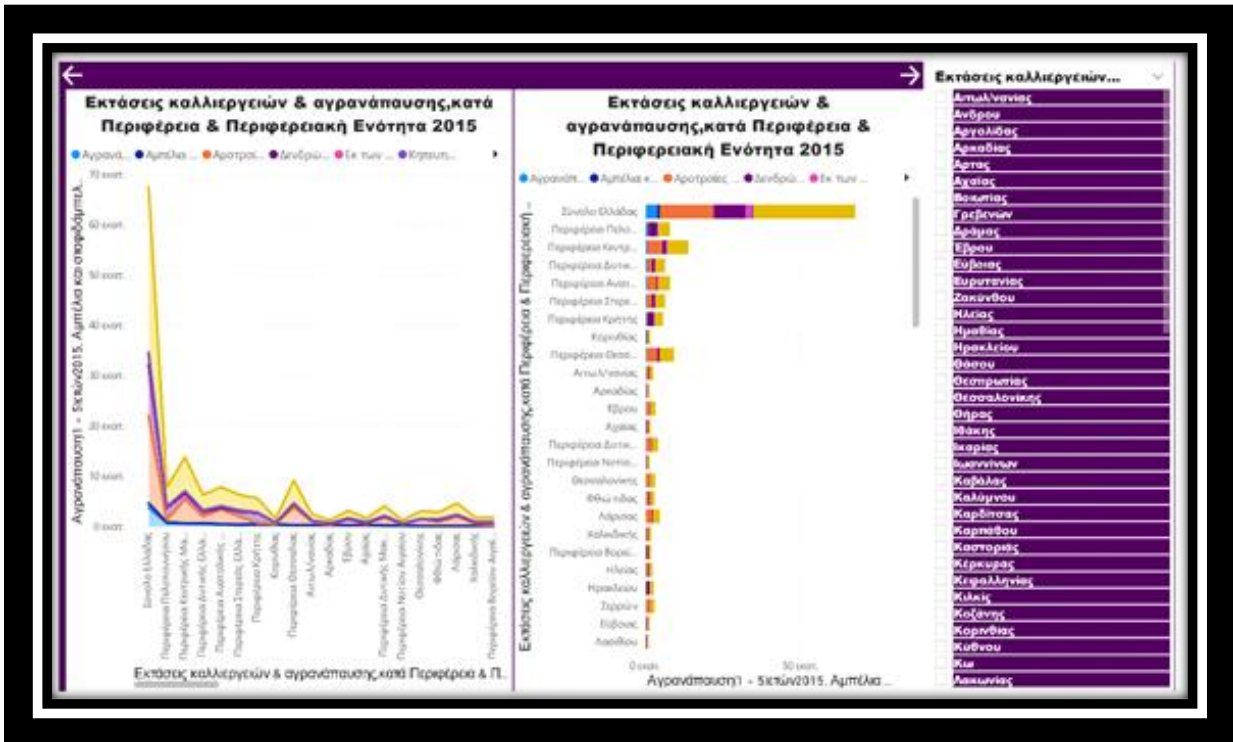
Εκτάσεις καλλιεργειών & αγρανάπαυσης,κατά Περιφέρεια & Περιφερειακή Ενότητα 2015

● Αγρανά... ● Αμπέλια... ● Αροτραί... ● Δενδρώ... ● Εκ των ... ● Κηπευτ...

70 εκατ.
60 εκατ.
50 εκατ.
40 εκατ.
30 εκατ.
20 εκατ.
10 εκατ.
0 εκατ.

Αγρανάπαυση1 - 5ετών2015, Αμπέλια και σταφιδάμπελ...

Σύνολο Ελλάδας
Περιφέρεια Πελοποννήσου
Περιφέρεια Κεντρικής Μα...
Περιφέρεια Δυτικής Ελλά...
Περιφέρεια Ανατολικής...
Περιφέρεια Στερεάς Ελλά...
Περιφέρεια Κρήτης
Κερκύρας
Περιφέρεια Θεσσαλίας
Αιτωλ/νανίας
Αρκαδίας
Έβρου
Αχαΐας
Περιφέρεια Δυτικής Μα...
Περιφέρεια Νοτίου Αιγαίου
Θεσσαλονίκης
Φθιώτιδας
Λάρισας
Χαλκιδικής
Περιφέρεια Βορείου Αιγαί...

Εκτάσεις καλλιεργειών & αγρανάπαυσης,κατά Περιφέρεια & Π...

Εκτάσεις καλλιεργειών & αγρανάπαυσης,κατά Περιφέρεια & Περιφερειακή Ενότητα 2015

● Αγρανάπ... ● Αμπέλια κ... ● Αροτραίες ... ● Δενδρώ... ● Εκ των ...

Εκτάσεις καλλιεργειών & αγρανάπαυσης,κατά Περιφέρεια & Περιφερειακή...

Σύνολο Ελλάδας
Περιφέρεια Πελο...
Περιφέρεια Κεντρ...
Περιφέρεια Δυτικ...
Περιφέρεια Ανατ...
Περιφέρεια Στερ...
Περιφέρεια Κρήτης
Κερκύρας
Περιφέρεια Θεσσ...
Αιτωλ/νανίας
Αρκαδίας
Έβρου
Αχαΐας
Περιφέρεια Δυτικ...
Περιφέρεια Νοτίο...
Θεσσαλονίκης
Φθιώτιδας
Λάρισας
Χαλκιδικής
Περιφέρεια Βορεί...
Ηλείας
Ηρακλείου
Σερρών
Εύβοιας
Λασιθίου

0 εκατ.
50 εκατ.

Αγρανάπαυση1 - 5ετών2015, Αμπέλια ...

Εκτάσεις καλλιεργειών...

Αιτωλ/νανίας
Ανδρου
Αργολίδας
Αρκαδίας
Αρτας
Αχαΐας
Βοιωτίας
Γρεβενών
Δράμας
Έβρου
Εύβοιας
Ευρυτανίας
Ζακύνθου
Ηλείας
Ημαθίας
Ηρακλείου
Θάσου
Θεσπρωτίας
Θεσσαλονίκης
Θήρας
Ιθάκης
Ικαρίας
Ιωαννίνων
Καβάλας
Καλύμνου
Καρδίτσας
Καρπάθου
Καστοριάς
Κέρκυρας
Κεφαλληνίας
Κιλκίς
Κοζάνης
Κορινθίας
Κυθνου
Κω
Λακωνίας